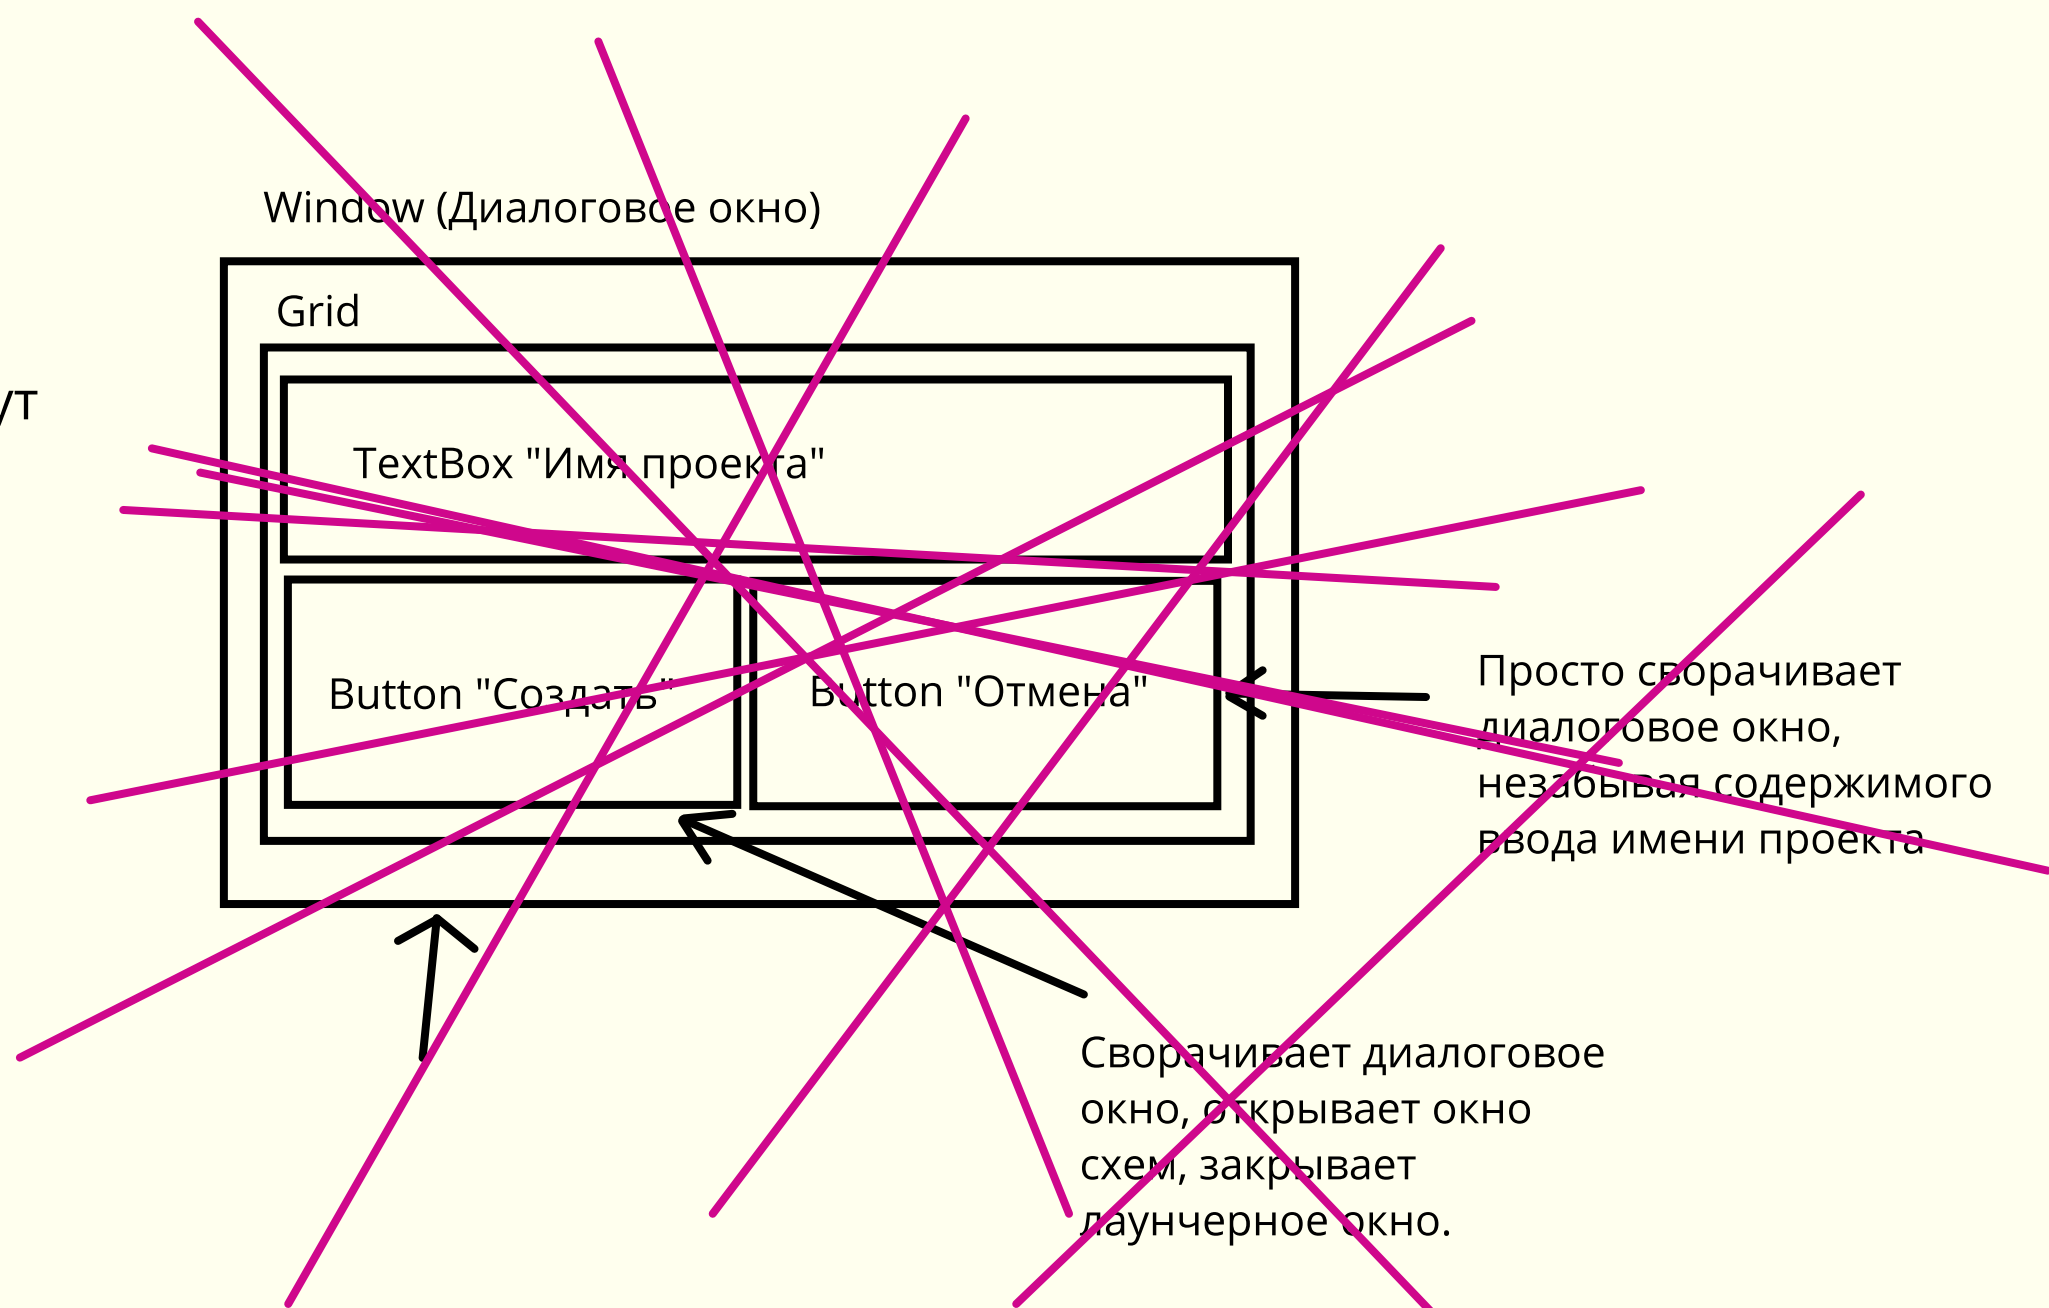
/т

Window (Диалоговое окно)

Grid

TextBox "Имя проекта"

Button "Создать"

Button "Отмена"

Просто сворачивает диалоговое окно, незабывая содержимого ввода имени проекта

Сворачивает диалоговое окно, открывает окно схем, закрывает лаунчерное окно.